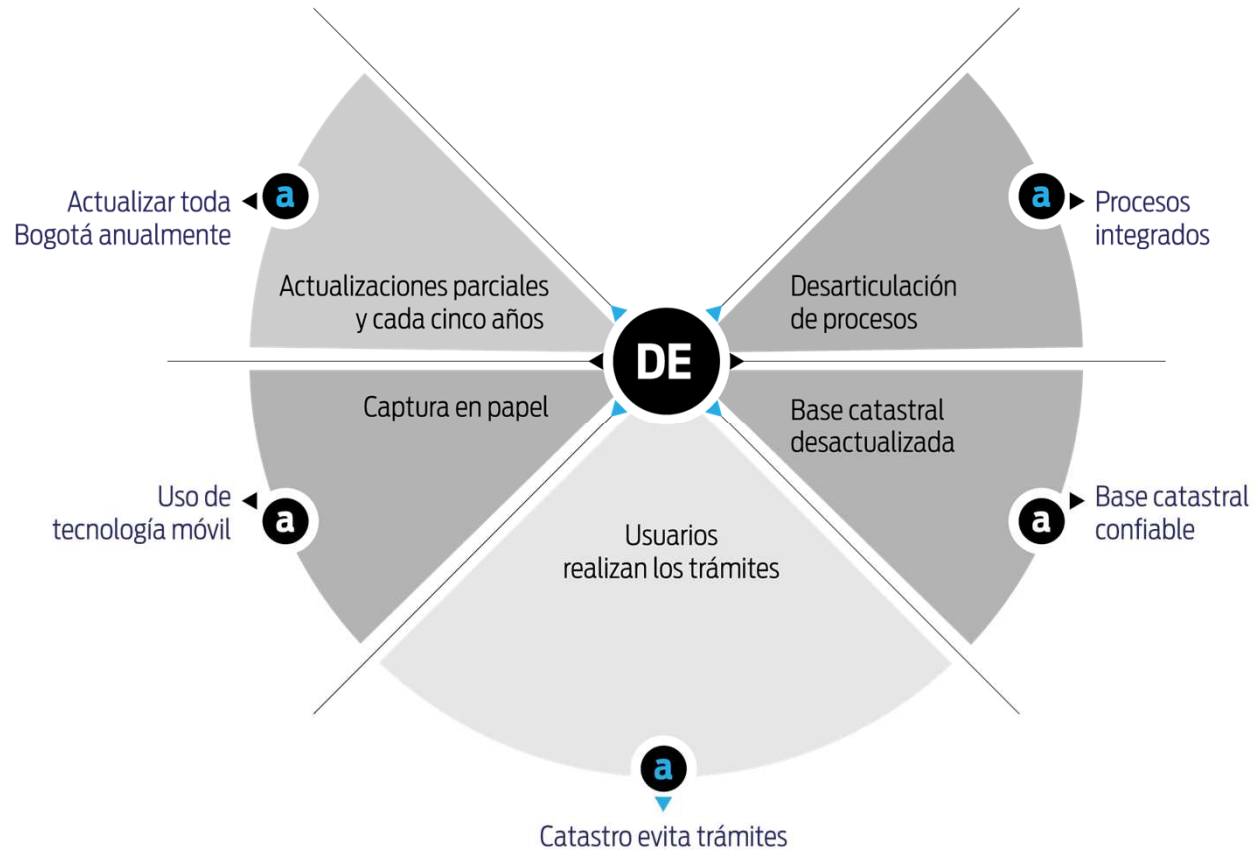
Actualizar toda Bogotá anualmente

a

Actualizaciones parciales y cada cinco años

a

Procesos integrados

Desarticulación de procesos

DE

Captura en papel

Base catastral desactualizada

Uso de tecnología móvil

a

Usuarios realizan los trámites

a

Base catastral confiable

a

Catastro evita trámites